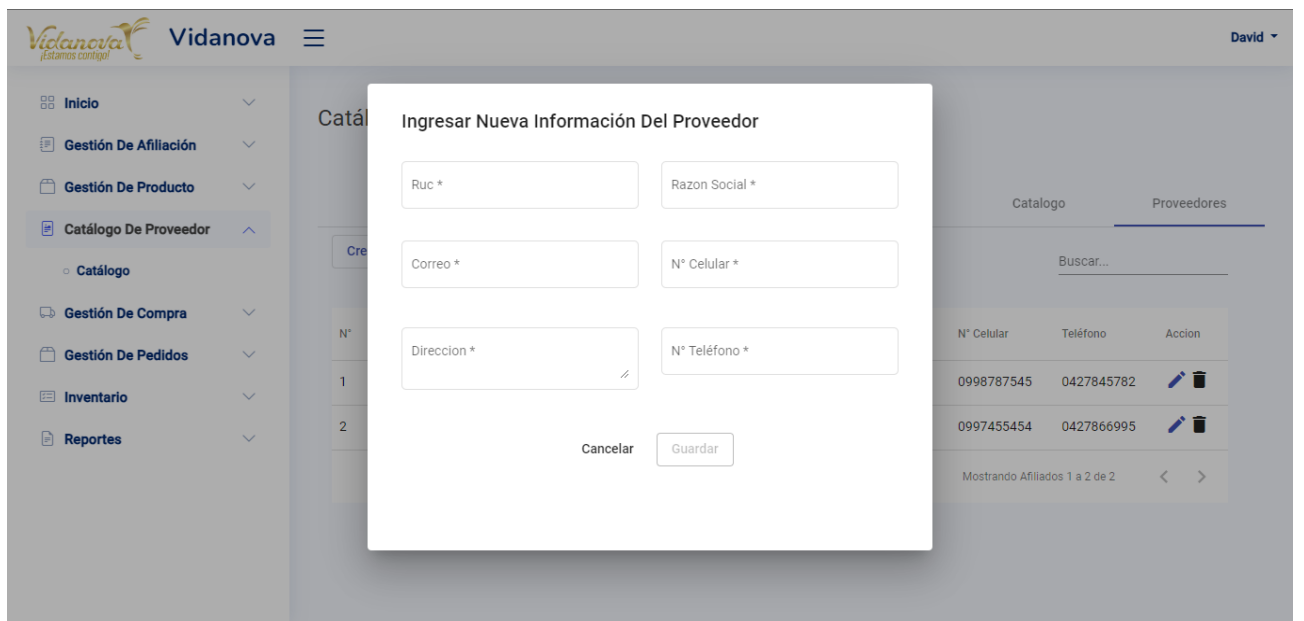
Vidanova ¡Estamos contigo! Vidanova

David

Inicio
Gestión De Afiliación
Gestión De Producto
Catálogo De Proveedor
Catálogo
Gestión De Compra
Gestión De Pedidos
Inventario
Reportes

Catál

Catalogo Proveedores

Cre

Buscar...

| N° | ... | N° Celular | Teléfono | Accion |
|---|---|---|---|---|
| 1 | | 0998787545 | 0427845782 | |
| 2 | | 0997455454 | 0427866995 | |

Mostrando Afiliados 1 a 2 de 2

Ingresar Nueva Información Del Proveedor

Ruc *
Razon Social *
Correo *
N° Celular *
Direccion *
N° Teléfono *

Cancelar Guardar